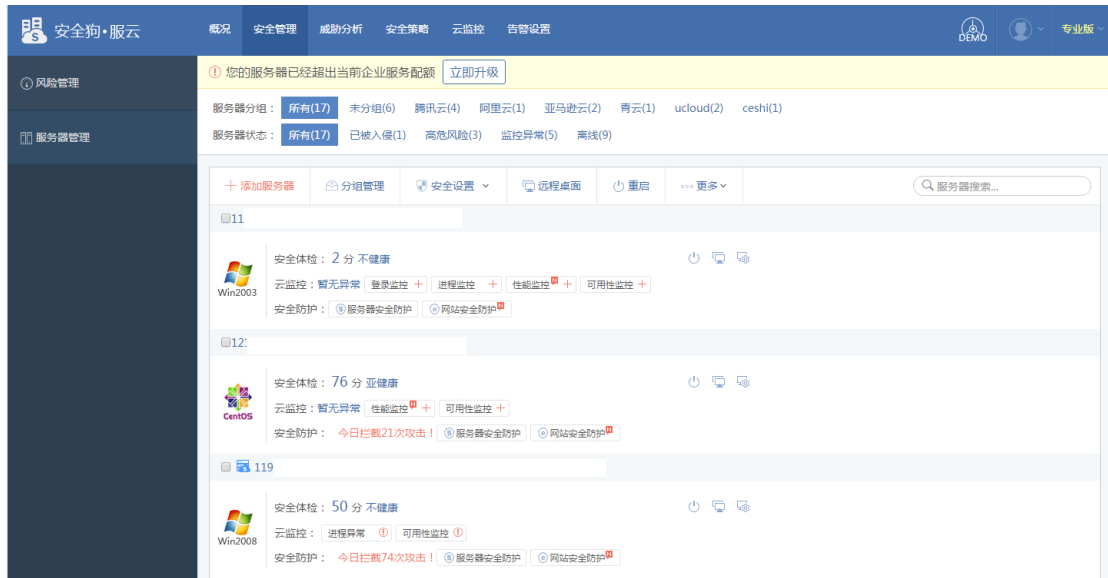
安全狗·服云

概况 安全管理 威胁分析 安全策略 云监控 告警设置

DEMO 专业版

风险管理

服务器管理

您的服务器已经超出当前企业服务配额 立即升级

服务器分组： 所有(17) 未分组(6) 腾讯云(4) 阿里云(1) 亚马逊云(2) 青云(1) ucloud(2) ceshi(1)

服务器状态： 所有(17) 已被入侵(1) 高危风险(3) 监控异常(5) 离线(9)

+ 添加服务器 分组管理 安全设置 远程桌面 重启 更多

服务器搜索...

11

Win2003

安全体检： 2 分 不健康

云监控：暂无异常 登录监控 + 进程监控 + 性能监控 + 可用性监控 +

安全防护： 服务器安全防护 网站安全防护

12

CentOS

安全体检： 76 分 亚健康

云监控：暂无异常 性能监控 + 可用性监控 +

安全防护： 今日拦截21次攻击！ 服务器安全防护 网站安全防护

119

Win2008

安全体检： 50 分 不健康

云监控： 进程异常 可用性监控

安全防护： 今日拦截74次攻击！ 服务器安全防护 网站安全防护